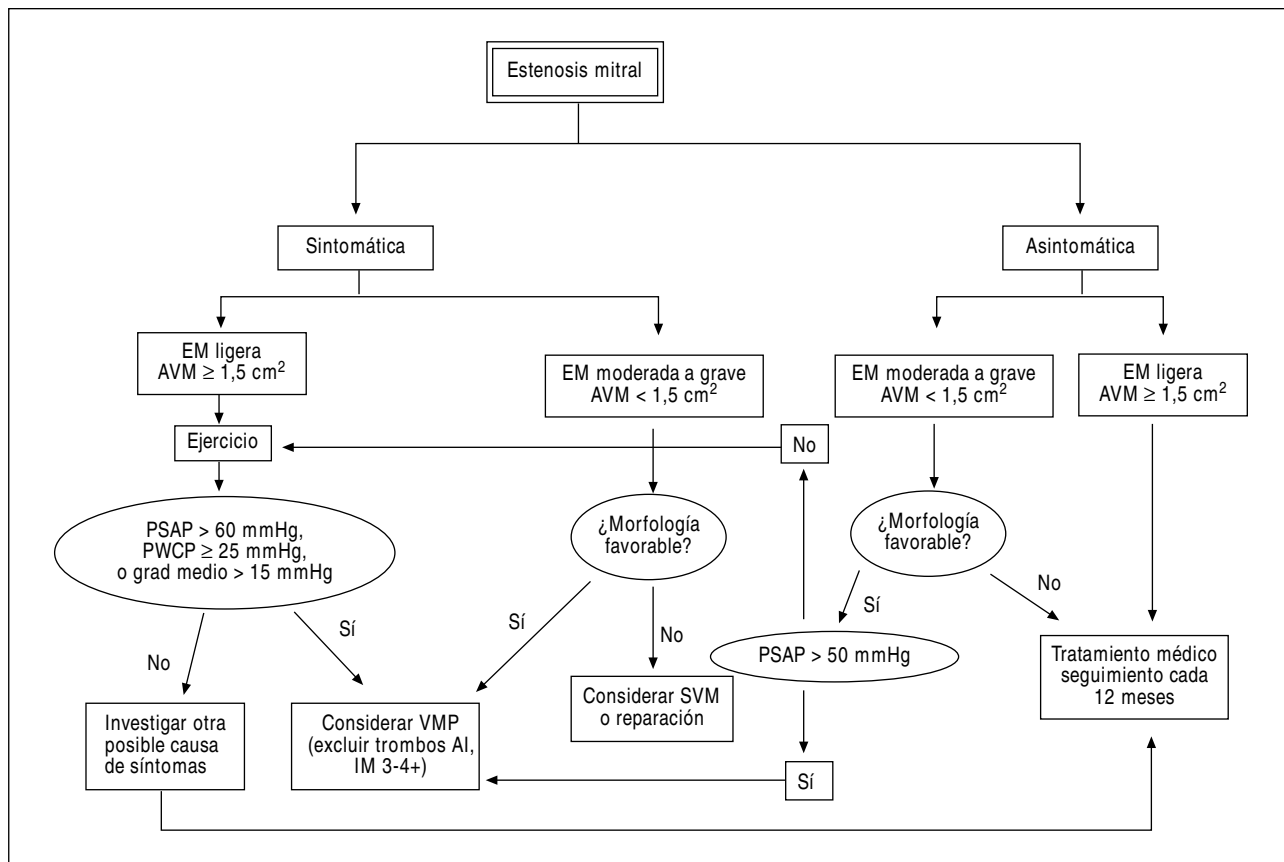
Estenosis mitral

Sintomática

Asintomática

EM ligera
AVM ≥ 1,5 cm$^2$

EM moderada a grave
AVM < 1,5 cm$^2$

EM moderada a grave
AVM < 1,5 cm$^2$

EM ligera
AVM ≥ 1,5 cm$^2$

Ejercicio

No

PSAP > 60 mmHg,
PWCP ≥ 25 mmHg,
o grad medio > 15 mmHg

¿Morfología favorable?

¿Morfología favorable?

Sí

Sí

No

Sí

No

No

PSAP > 50 mmHg

Tratamiento médico seguimiento cada 12 meses

Investigar otra posible causa de síntomas

Considerar VMP (excluir trombos AI, IM 3-4+)

Considerar SVM o reparación

Sí